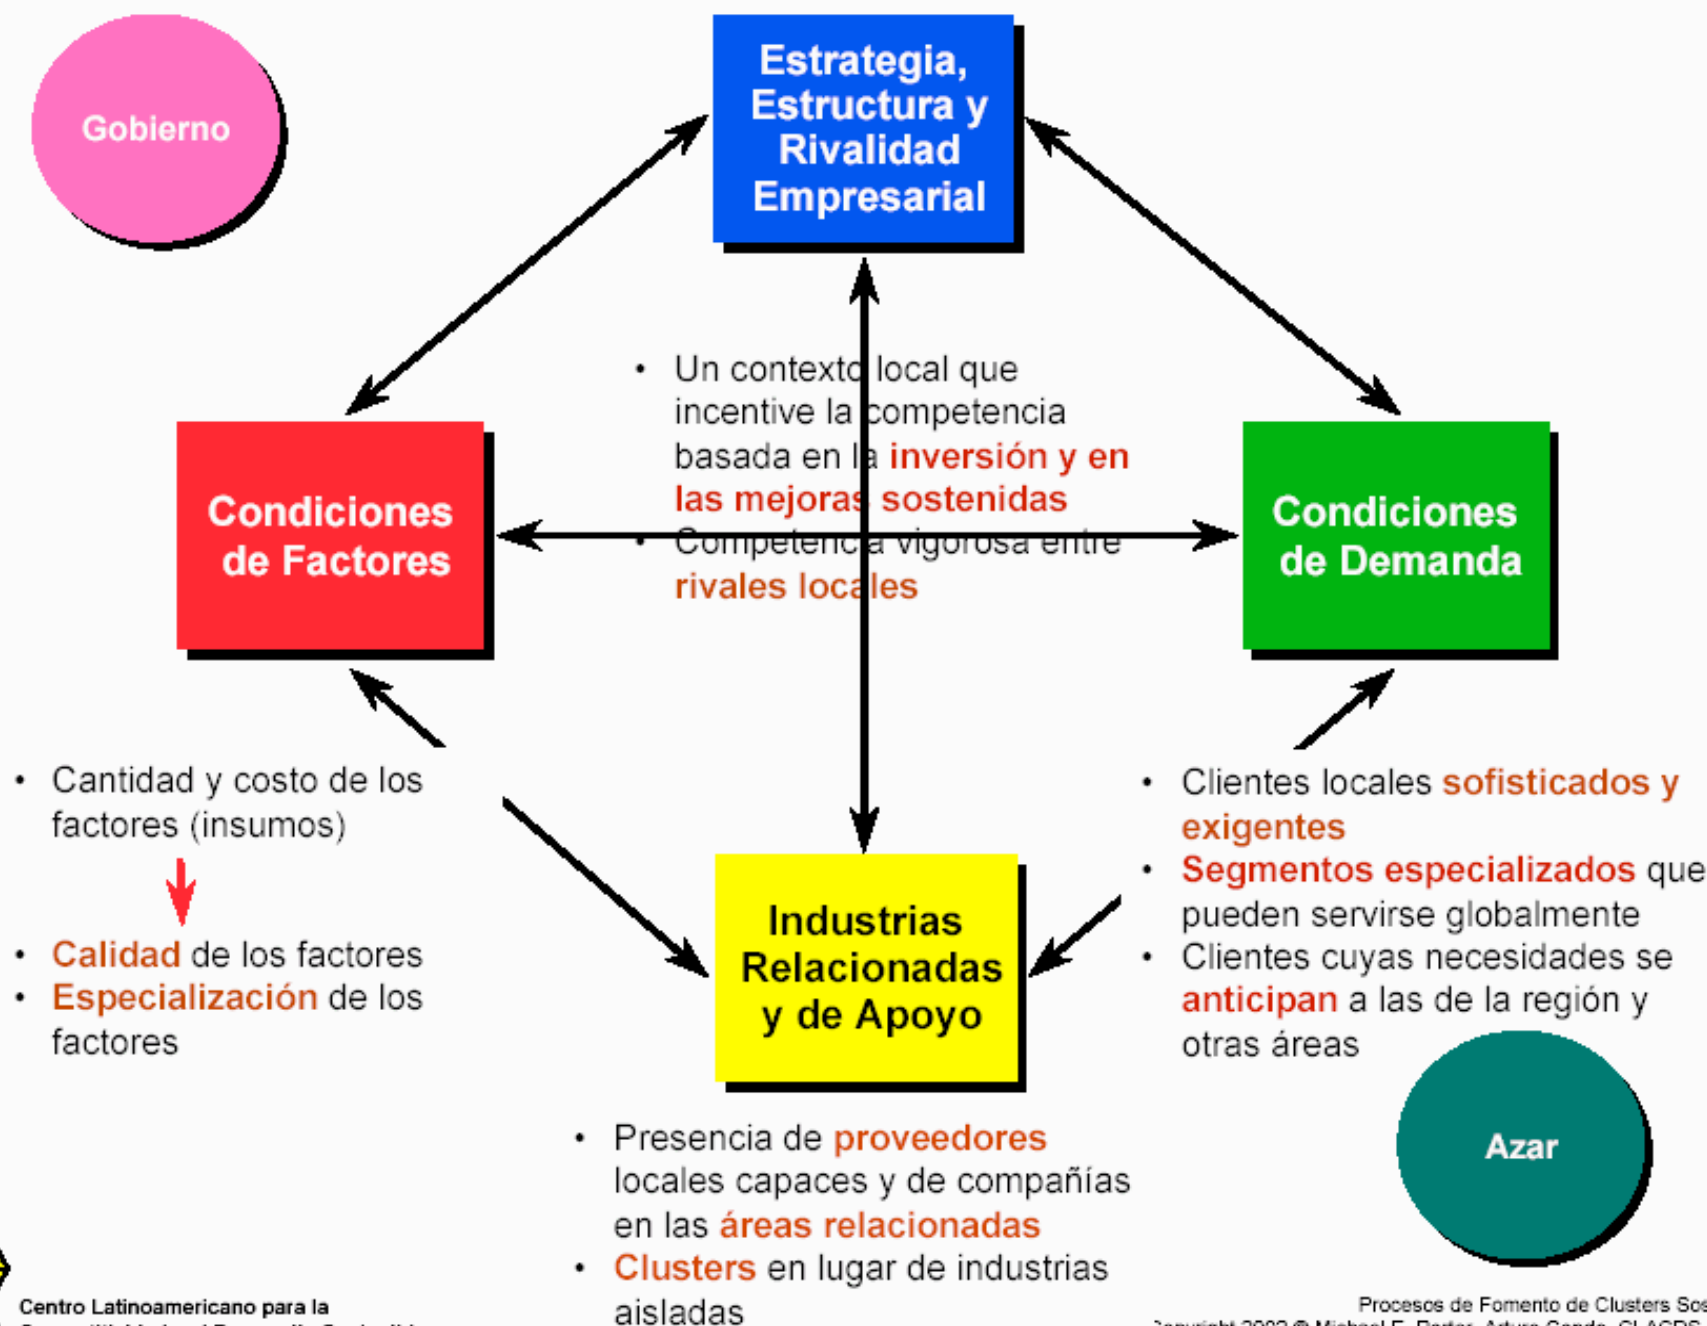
Gobierno

Estrategia, Estructura y Rivalidad Empresarial

• Un contexto local que incentive la competencia basada en la inversión y en las mejoras sostenidas
• Competencia vigorosa entre rivales locales

Condiciones de Factores

Condiciones de Demanda

• Cantidad y costo de los factores (insumos)

• Calidad de los factores
• Especialización de los factores

Industrias Relacionadas y de Apoyo

• Clientes locales sofisticados y exigentes
• Segmentos especializados que pueden servirse globalmente
• Clientes cuyas necesidades se anticipan a las de la región y otras áreas

Azar

• Presencia de proveedores locales capaces y de compañías en las áreas relacionadas
• Clusters en lugar de industrias aisladas

Centro Latinoamericano para la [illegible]

Procesos de Fomento de Clusters So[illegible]
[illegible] Michael E. Porter, Arturo Condo, CLACDS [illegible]